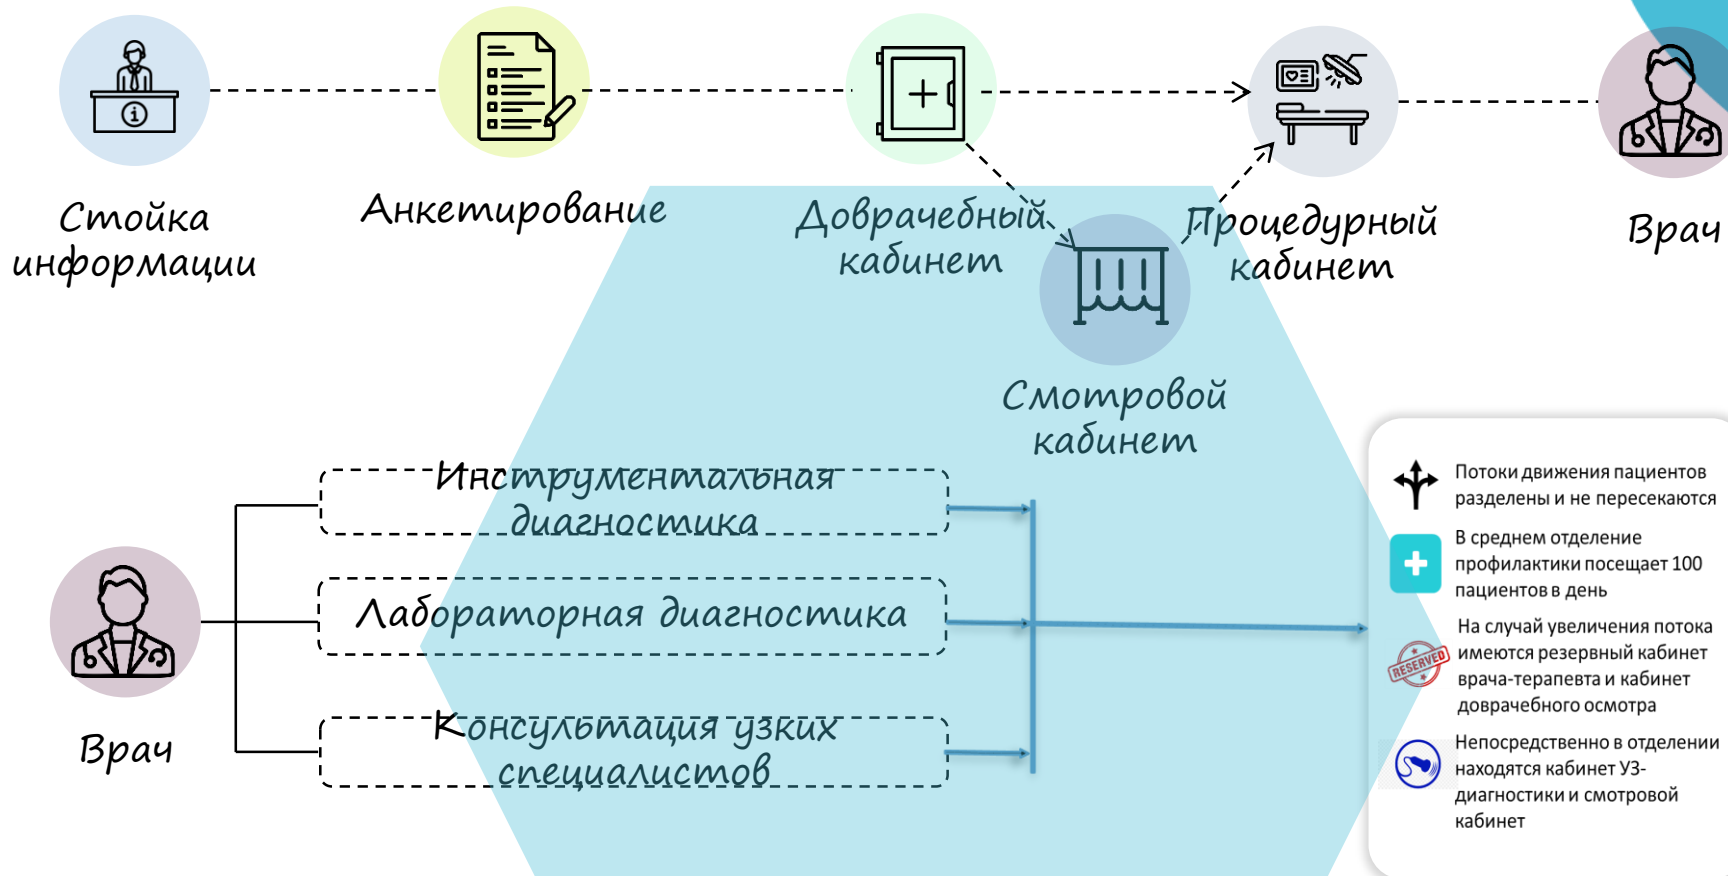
Стойка информации

Анкетирование

Доврачебный кабинет

Процедурный кабинет

Врач

Смотровой кабинет

Инструментальная диагностика

Лабораторная диагностика

Консультация узких специалистов

Врач

Потоки движения пациентов разделены и не пересекаются

В среднем отделение профилактики посещает 100 пациентов в день

RESERVED

На случай увеличения потока имеются резервный кабинет врача-терапевта и кабинет доврачебного осмотра

Непосредственно в отделении находятся кабинет УЗ-диагностики и смотровой кабинет